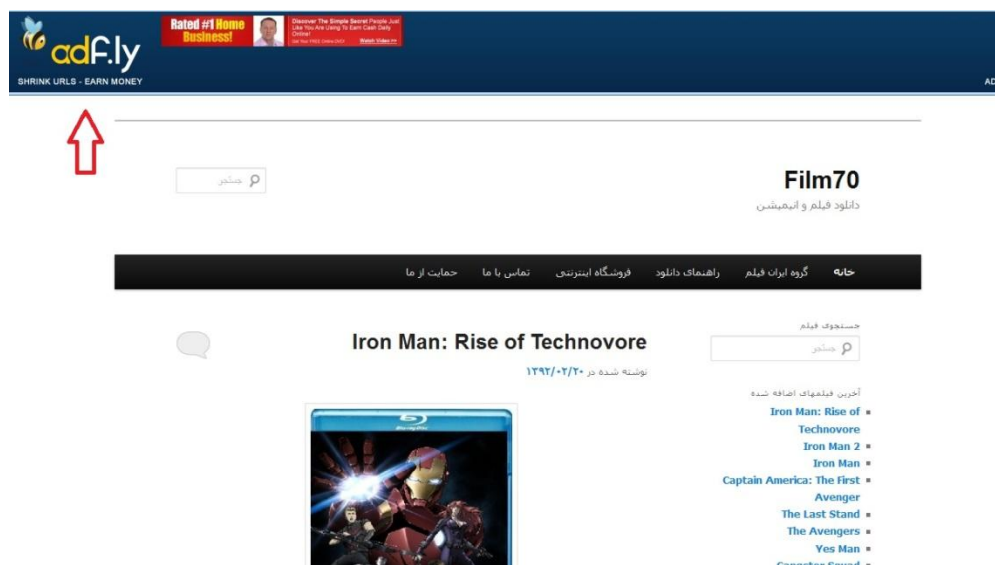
adf.ly
SHRINK URLS - EARN MONEY

Rated #1 Home Business!

Discover The Simple Secret People Just Like You Are Using To Earn Cash Daily Online!

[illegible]

Watch Video >>

AD

جستجو

Film70

دانلود فیلم و انیمیشن

خانه

گروه ایران فیلم

راهنمای دانلود

فروشگاه اینترنتی

تماس با ما

حمایت از ما

جستجوی فیلم

جستجو

Iron Man: Rise of Technovore

نوشته شده در ۱۳۹۲/۰۲/۲۰

آخرین فیلمهای اضافه شده

Iron Man: Rise of Technovore

Iron Man 2

Iron Man

Captain America: The First Avenger

The Last Stand

The Avengers

Yes Man

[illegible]

Blu-ray Disc